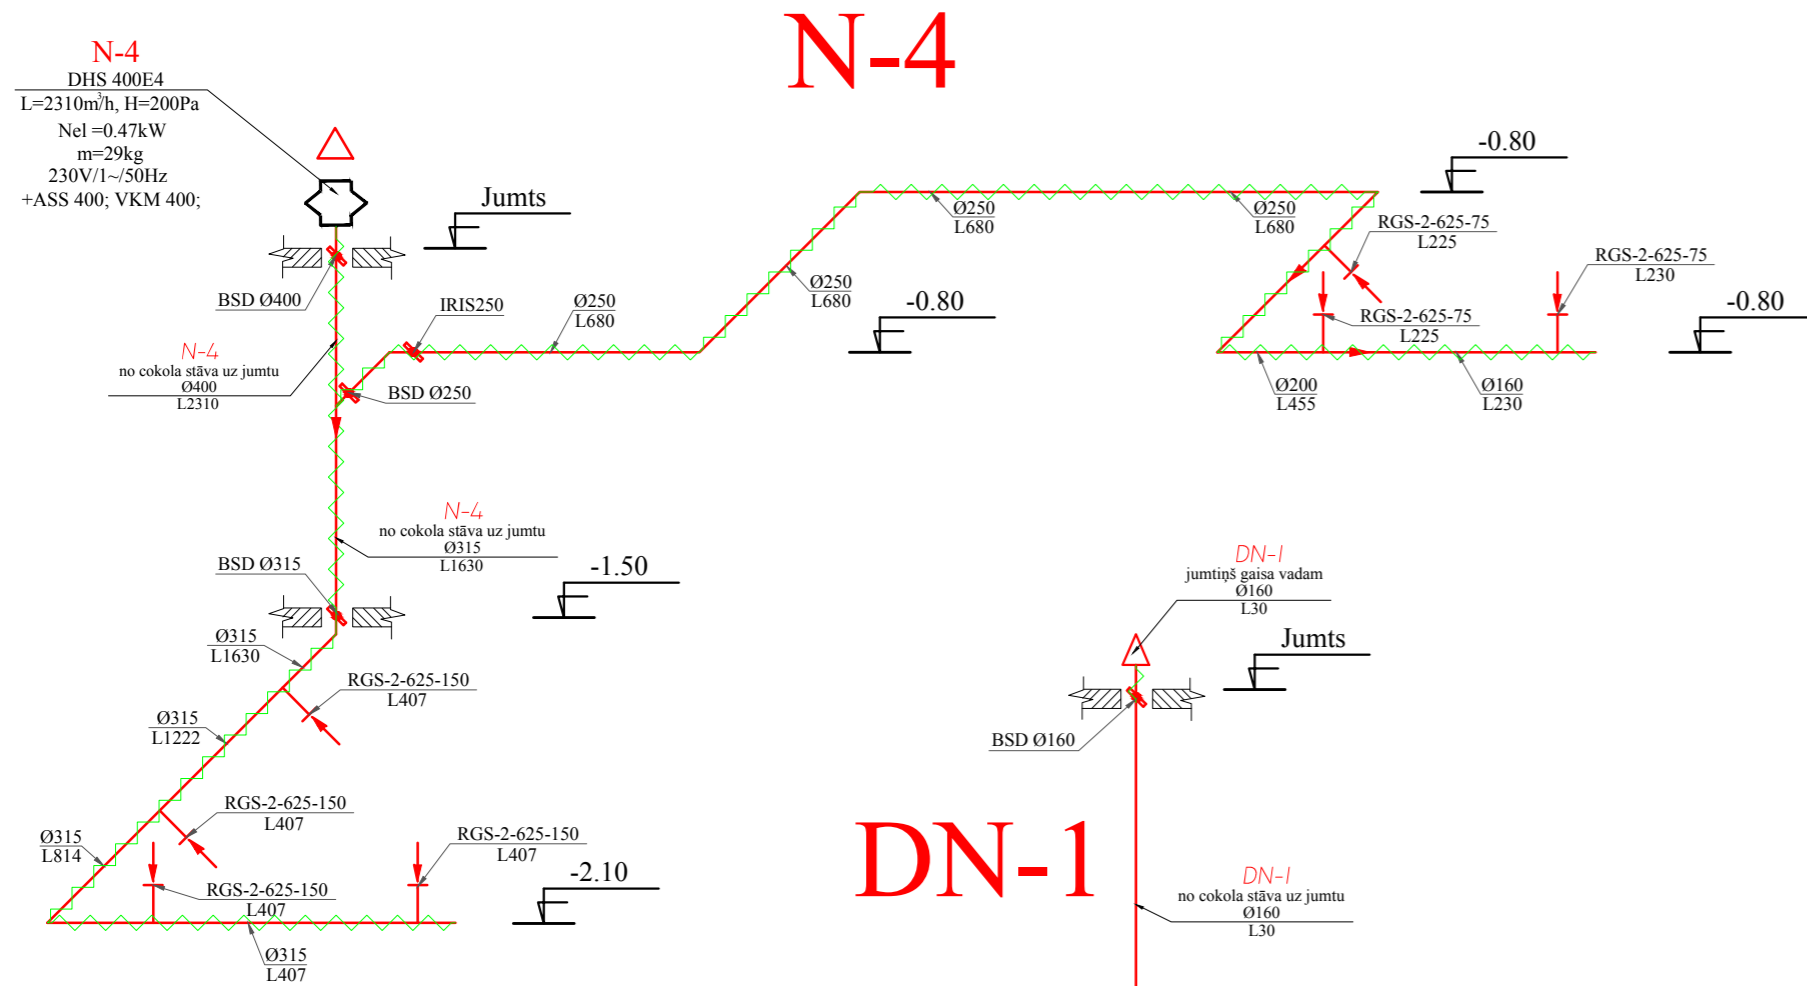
N-4

N-4
DHS 400E4
L=2310m³/h, H=200Pa
Nel =0.47kW
m=29kg
230V/1~/50Hz
+ASS 400; VKM 400;

Jumts

BSD Ø400

N-4
no cokola stāva uz jumtu
Ø400
L2310

IRIS250

Ø250
L680

BSD Ø250

Ø250
L680

Ø250
L680

Ø250
L680

-0.80

-0.80

RGS-2-625-75
L225

RGS-2-625-75
L230

RGS-2-625-75
L225

-0.80

Ø200
L455

Ø160
L230

N-4
no cokola stāva uz jumtu
Ø315
L1630

BSD Ø315

-1.50

Ø315
L1630

RGS-2-625-150
L407

Ø315
L1222

RGS-2-625-150
L407

Ø315
L814

RGS-2-625-150
L407

RGS-2-625-150
L407

-2.10

Ø315
L407

DN-1
jumtiņš gaisa vadam
Ø160
L30

Jumts

BSD Ø160

DN-1

DN-1
no cokola stāva uz jumtu
Ø160
L30